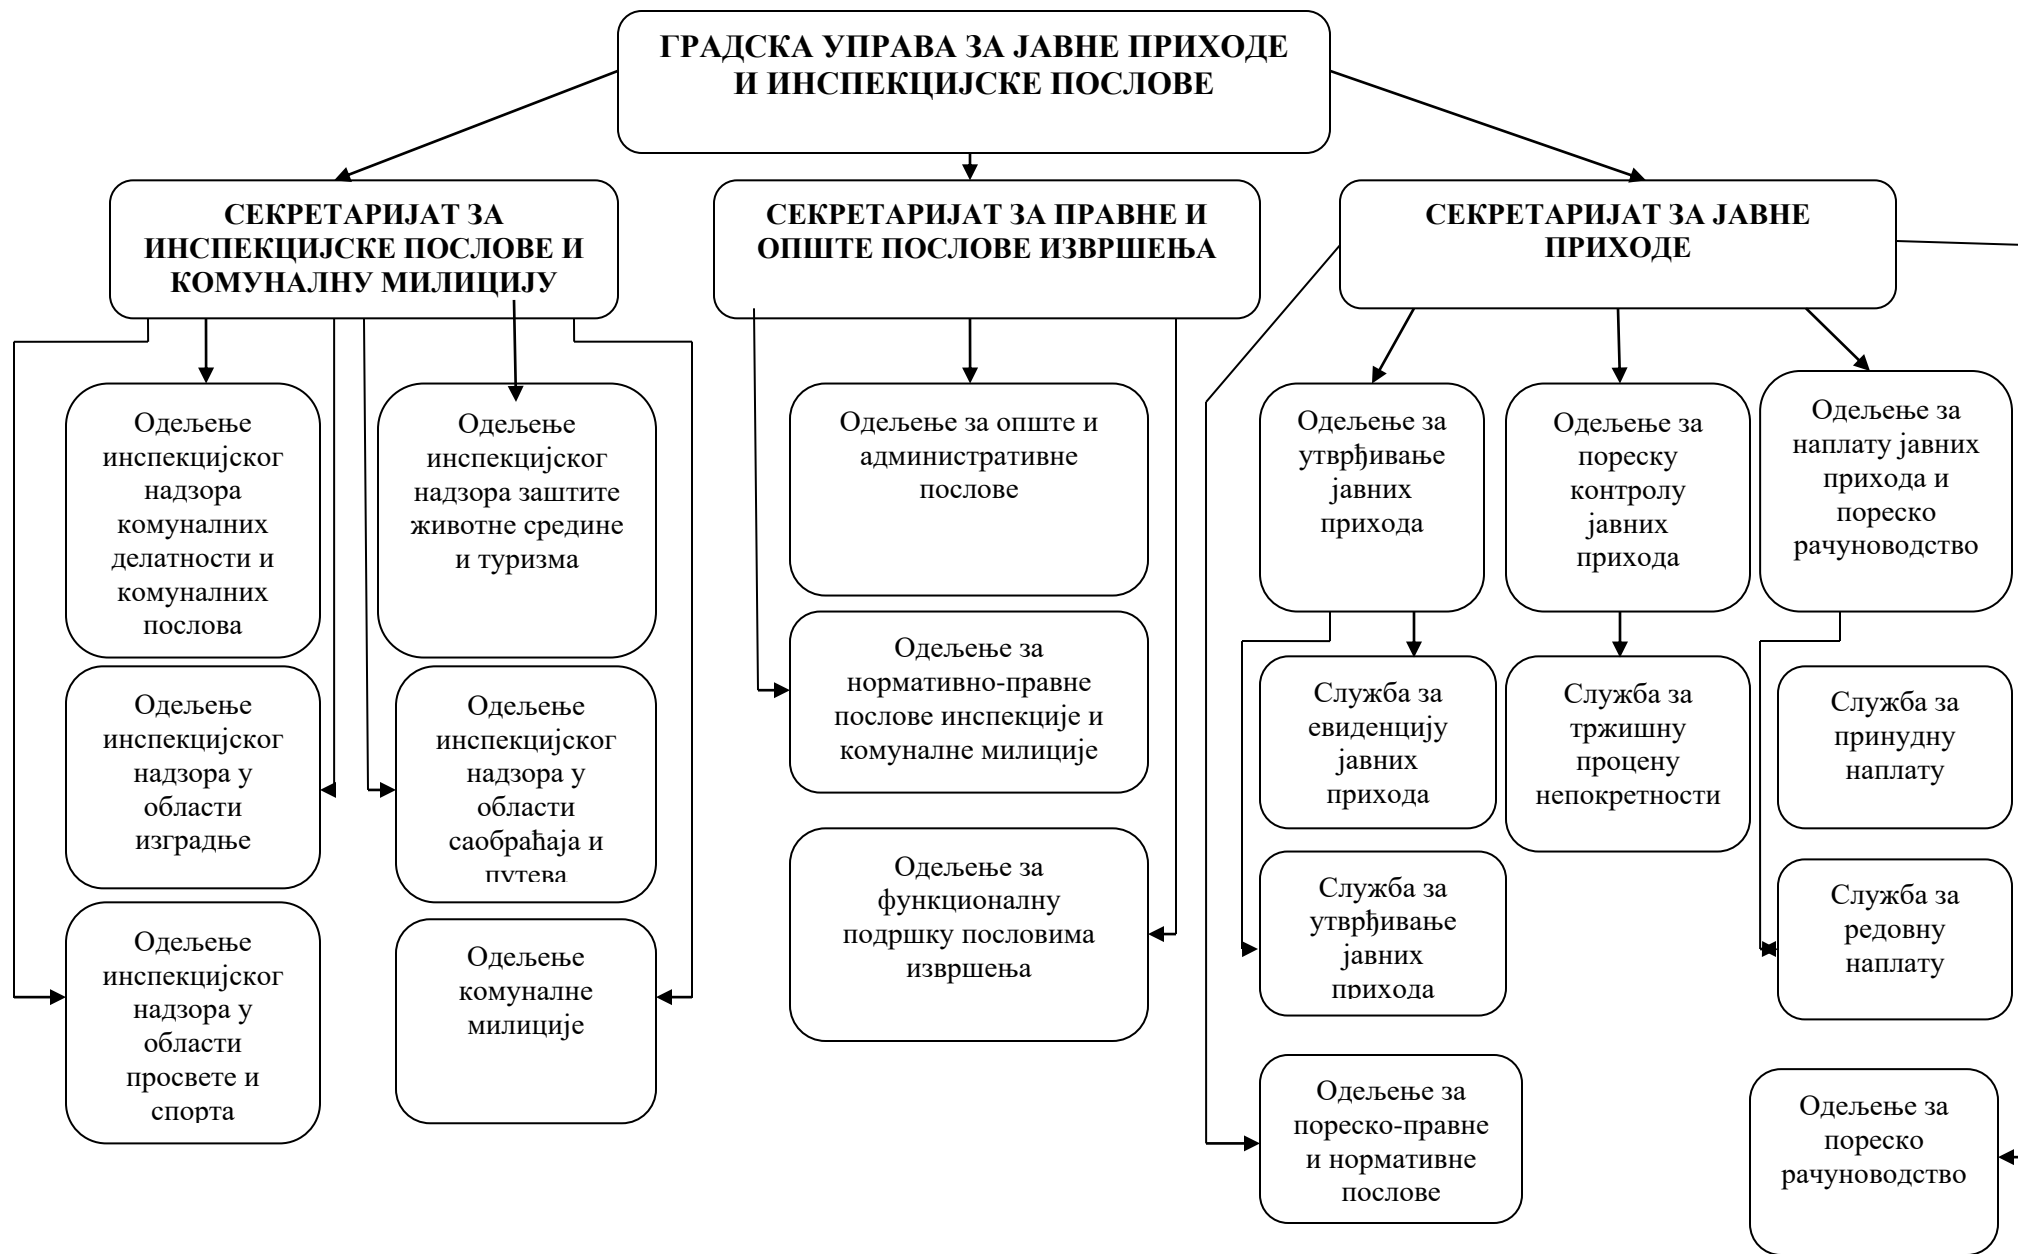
ГРАДСКА УПРАВА ЗА ЈАВНЕ ПРИХОДЕ И ИНСПЕКЦИЈСКЕ ПОСЛОВЕ

СЕКРЕТАРИЈАТ ЗА ИНСПЕКЦИЈСКЕ ПОСЛОВЕ И КОМУНАЛНУ МИЛИЦИЈУ

СЕКРЕТАРИЈАТ ЗА ПРАВНЕ И ОПШТЕ ПОСЛОВЕ ИЗВРШЕЊА

СЕКРЕТАРИЈАТ ЗА ЈАВНЕ ПРИХОДЕ

Одељење инспекцијског надзора комуналних делатности и комуналних послова

Одељење инспекцијског надзора заштите животне средине и туризма

Одељење инспекцијског надзора у области изградње

Одељење инспекцијског надзора у области саобраћаја и путева

Одељење инспекцијског надзора у области просвете и спорта

Одељење комуналне милиције

Одељење за опште и административне послове

Одељење за нормативно-правне послове инспекције и комуналне милиције

Одељење за функционалну подршку пословима извршења

Одељење за утврђивање јавних прихода

Одељење за пореску контролу јавних прихода

Одељење за наплату јавних прихода и пореско рачуноводство

Служба за евиденцију јавних прихода

Служба за тржишну процену непокретности

Служба за принудну наплату

Служба за утврђивање јавних прихода

Служба за редовну наплату

Одељење за пореско-правне и нормативне послове

Одељење за пореско рачуноводство